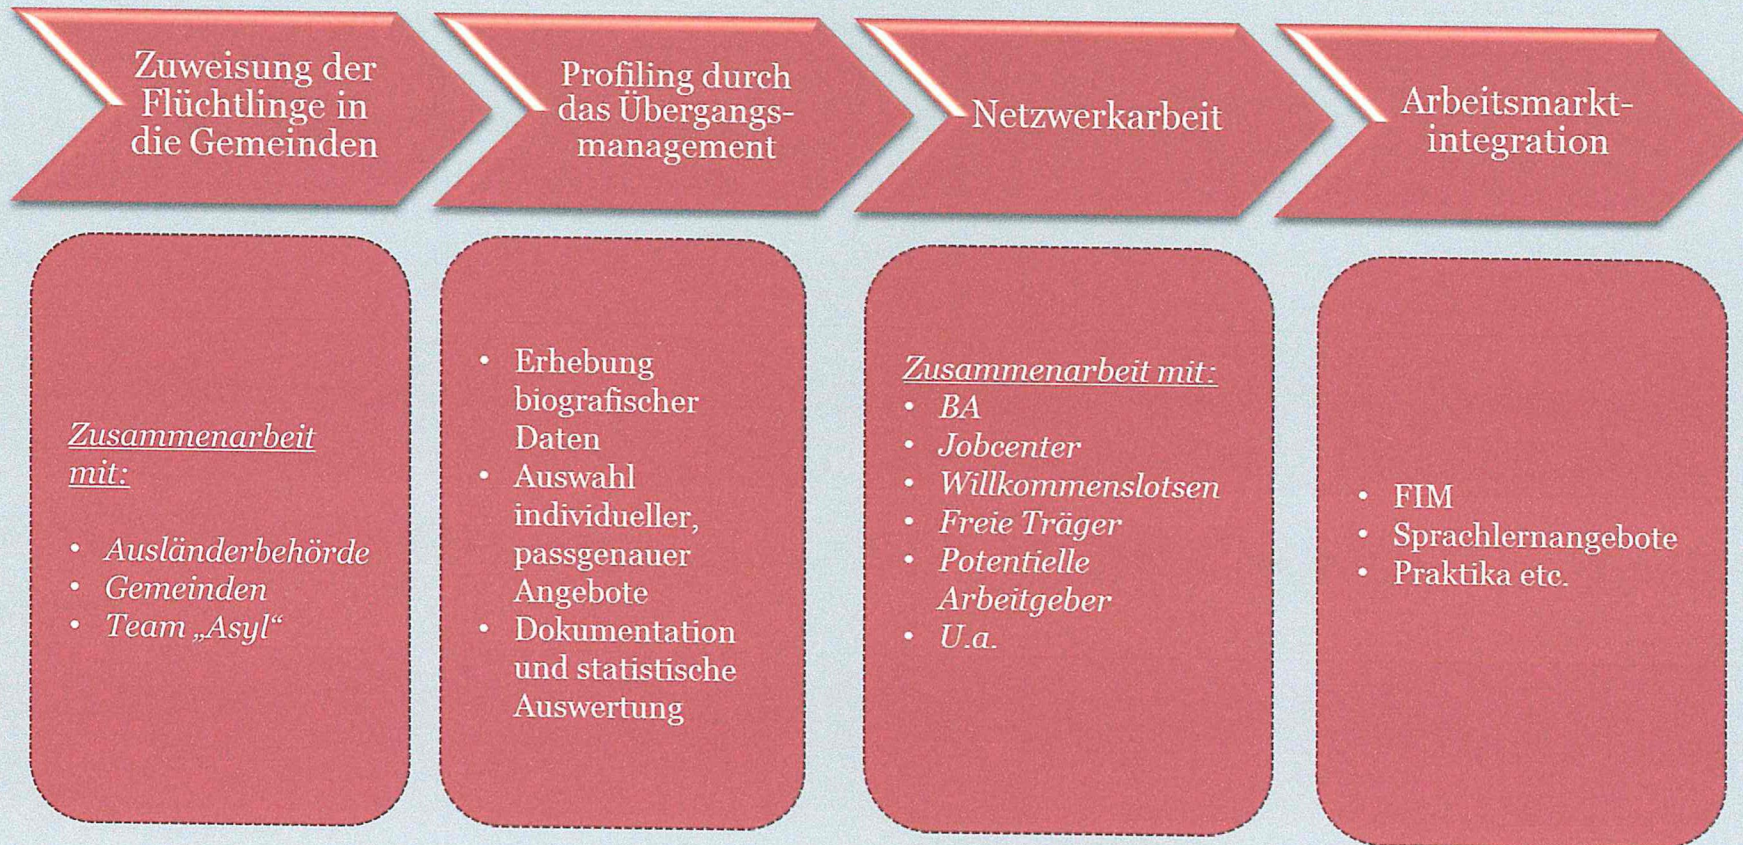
Zuweisung der Flüchtlinge in die Gemeinden

Profiling durch das Übergangsmanagement

Netzwerkarbeit

Arbeitsmarktintegration

Zusammenarbeit mit:

- Ausländerbehörde
- Gemeinden
- Team „Asyl“

- Erhebung biografischer Daten
- Auswahl individueller, passgenauer Angebote
- Dokumentation und statistische Auswertung

Zusammenarbeit mit:
- BA
- Jobcenter
- Willkommenslotsen
- Freie Träger
- Potentielle Arbeitgeber
- U.a.

- FIM
- Sprachlernangebote
- Praktika etc.